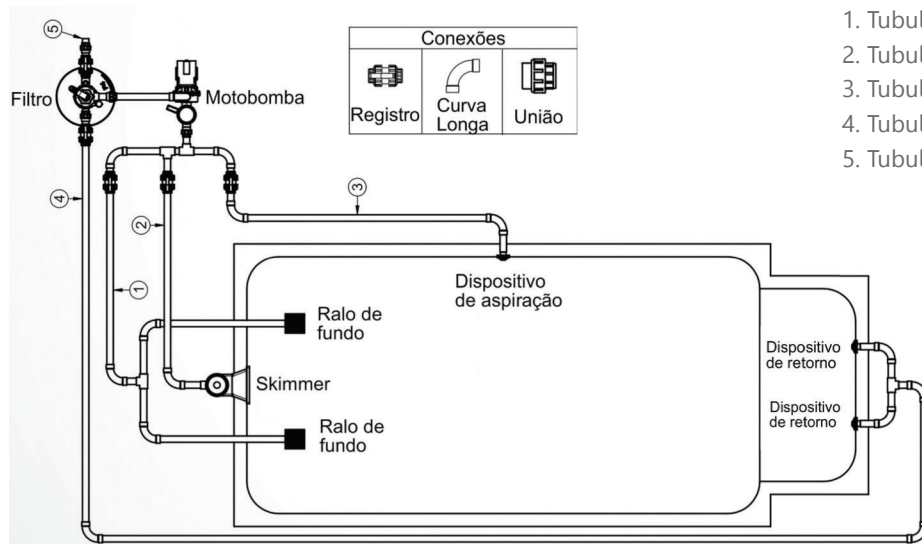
5
Filtro
Motobomba

| Conexões | | |
|---|---|---|
| Registro | Curva Longa | União |

1. Tubul
2. Tubul
3. Tubul
4. Tubul
5. Tubul

4
2
3
1

Dispositivo de aspiração
Ralo de fundo
Skimmer
Ralo de fundo
Dispositivo de retorno
Dispositivo de retorno